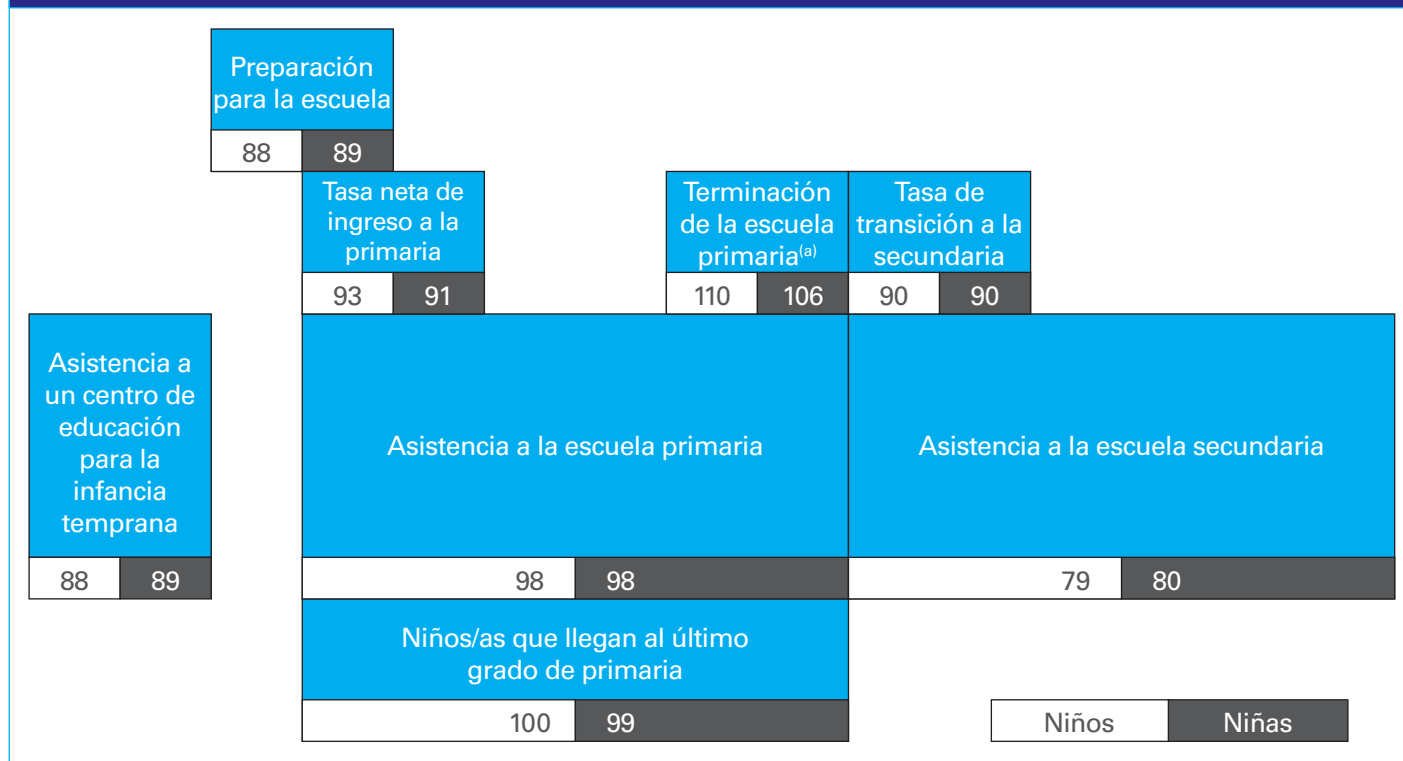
Preparación para la escuela

88 89

Tasa neta de ingreso a la primaria

93 91

Terminación de la escuela primaria$^{(a)}$

110 106

Tasa de transición a la secundaria

90 90

Asistencia a un centro de educación para la infancia temprana

88 89

Asistencia a la escuela primaria

98 98

Asistencia a la escuela secundaria

79 80

Niños/as que llegan al último grado de primaria

100 99

Niños Niñas